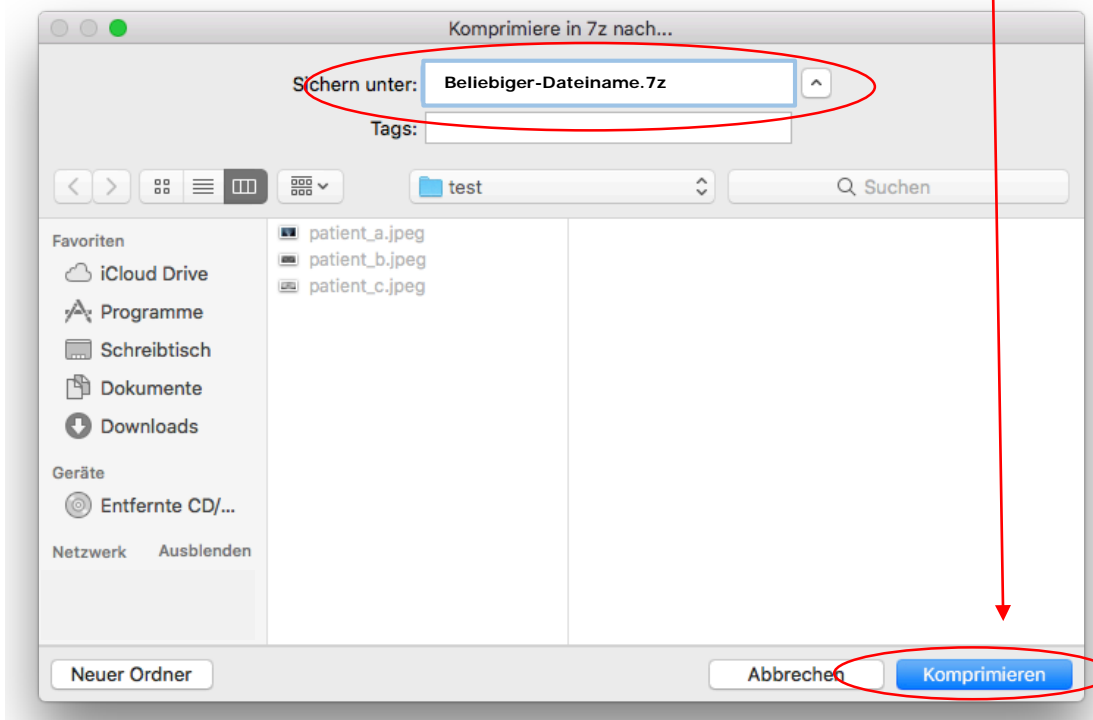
Komprimiere in 7z nach...

Sichern unter: Beliebiger-Dateiname.7z

Tags:

test

Suchen

Favoriten

iCloud Drive

Programme

Schreibtisch

Dokumente

Downloads

Geräte

Entfernte CD/...

Netzwerk Ausblenden

patient_a.jpeg

patient_b.jpeg

patient_c.jpeg

Neuer Ordner

Abbrechen

Komprimieren